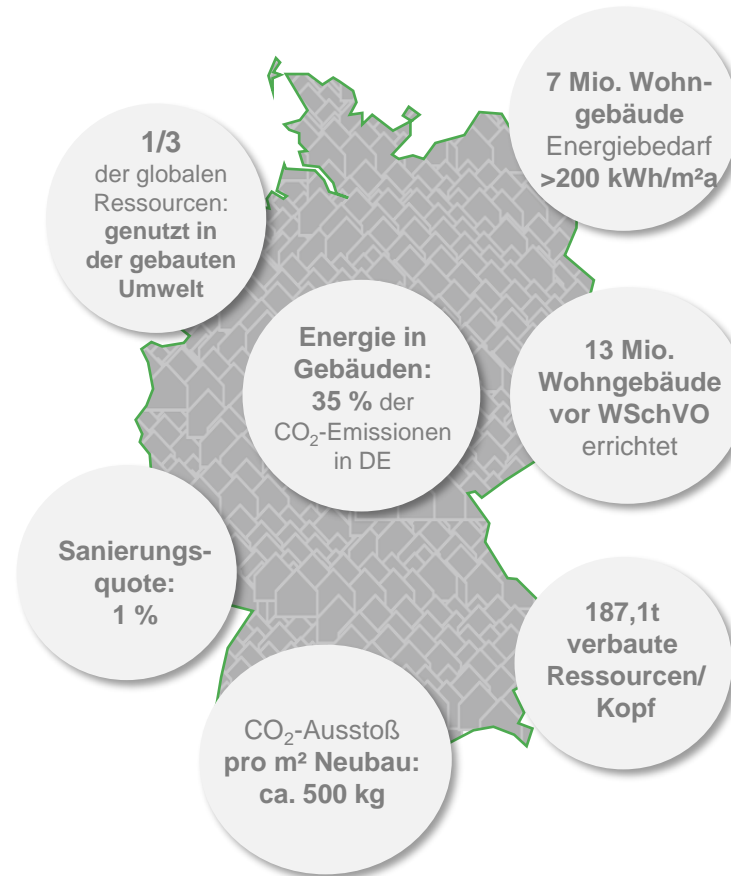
1/3
der globalen Ressourcen: genutzt in der gebauten Umwelt

7 Mio. Wohngebäude
Energiebedarf
>200 kWh/m²a

Energie in Gebäuden:
35 % der
$CO_2$-Emissionen in DE

13 Mio. Wohngebäude vor WSchVO errichtet

Sanierungsquote:
1 %

187,1t verbaute Ressourcen/ Kopf

$CO_2$-Ausstoß
pro m² Neubau:
ca. 500 kg